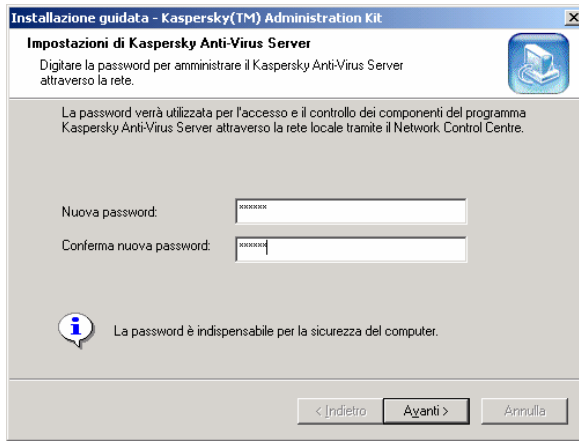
Installazione guidata - Kaspersky(TM) Administration Kit

Impostazioni di Kaspersky Anti-Virus Server

Digitare la password per amministrare il Kaspersky Anti-Virus Server attraverso la rete.

La password verrà utilizzata per l'accesso e il controllo dei componenti del programma Kaspersky Anti-Virus Server attraverso la rete locale tramite il Network Control Centre.

Nuova password: ******

Conferma nuova password: ******

La password è indispensabile per la sicurezza del computer.

< Indietro
Avanti >
Annulla